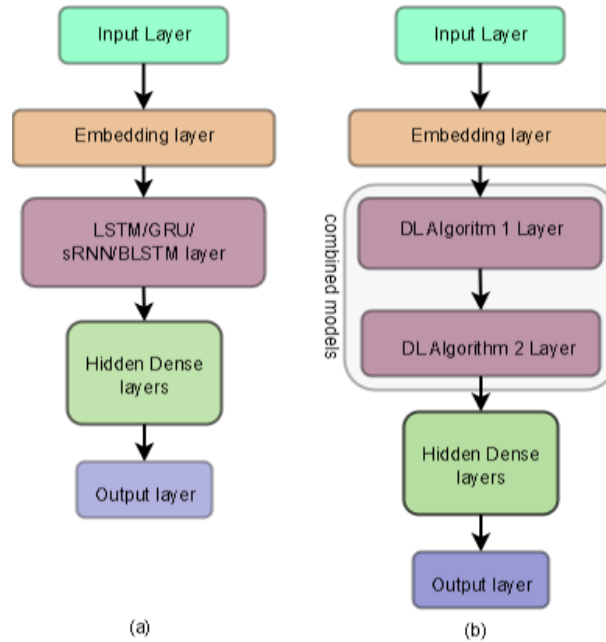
Input Layer

Embedding layer

LSTM/GRU/ sRNN/BLSTM layer

Hidden Dense layers

Output layer

(a)

Input Layer

Embedding layer

combined models

DL Algoritm 1 Layer

DL Algorithm 2 Layer

Hidden Dense layers

Output layer

(b)